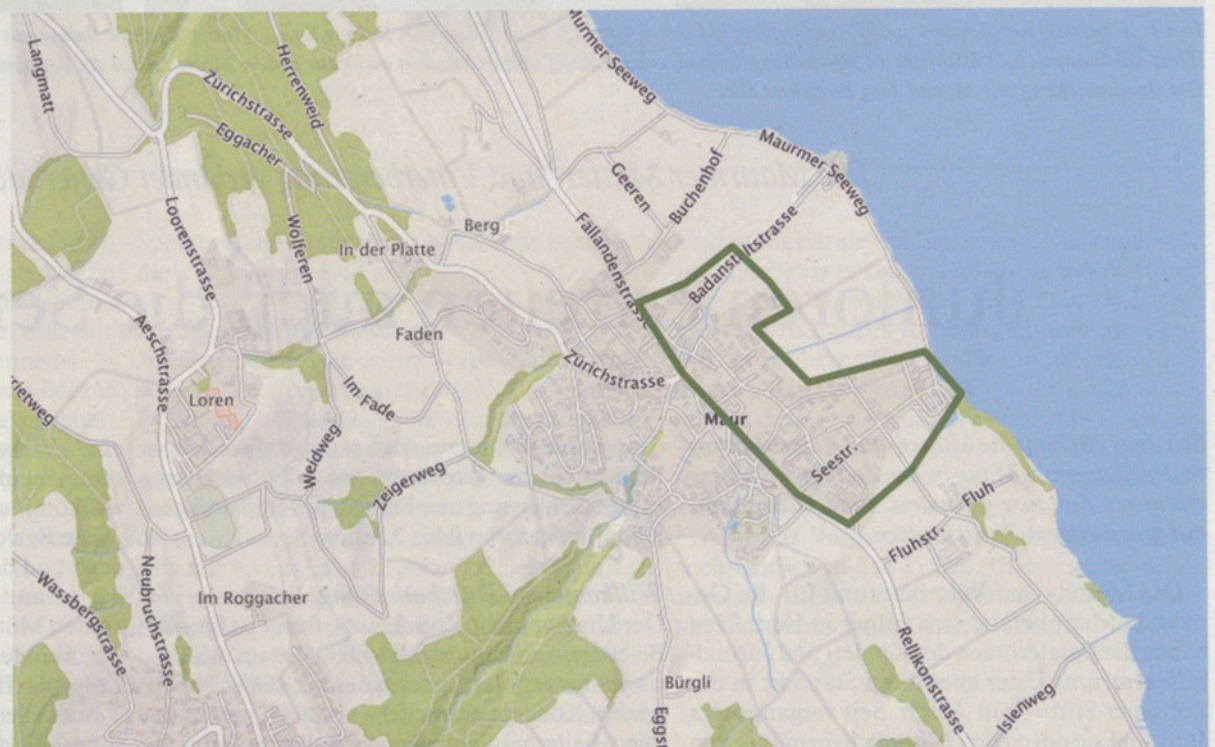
Langmatt
Herrenweid
Zürichstrasse
Eggacher
Maurmer Seeweg
Maurmer Seeweg
Geeren
Buchenhof
Berg
Fällandenstrasse
Badanstaltstrasse
In der Platte
Wolferen
Loorenstrasse
Faden
Zürichstrasse
Aeschstrasse
Loren
Im Fade
Maur
Seestr.
Weidweg
Zeigerweg
Fluhstr.
Fluh
Im Roggacher
Neubruchstrasse
Wassbergstrasse
Bürgli
Rellikonstrasse
Islenweg
Eggs